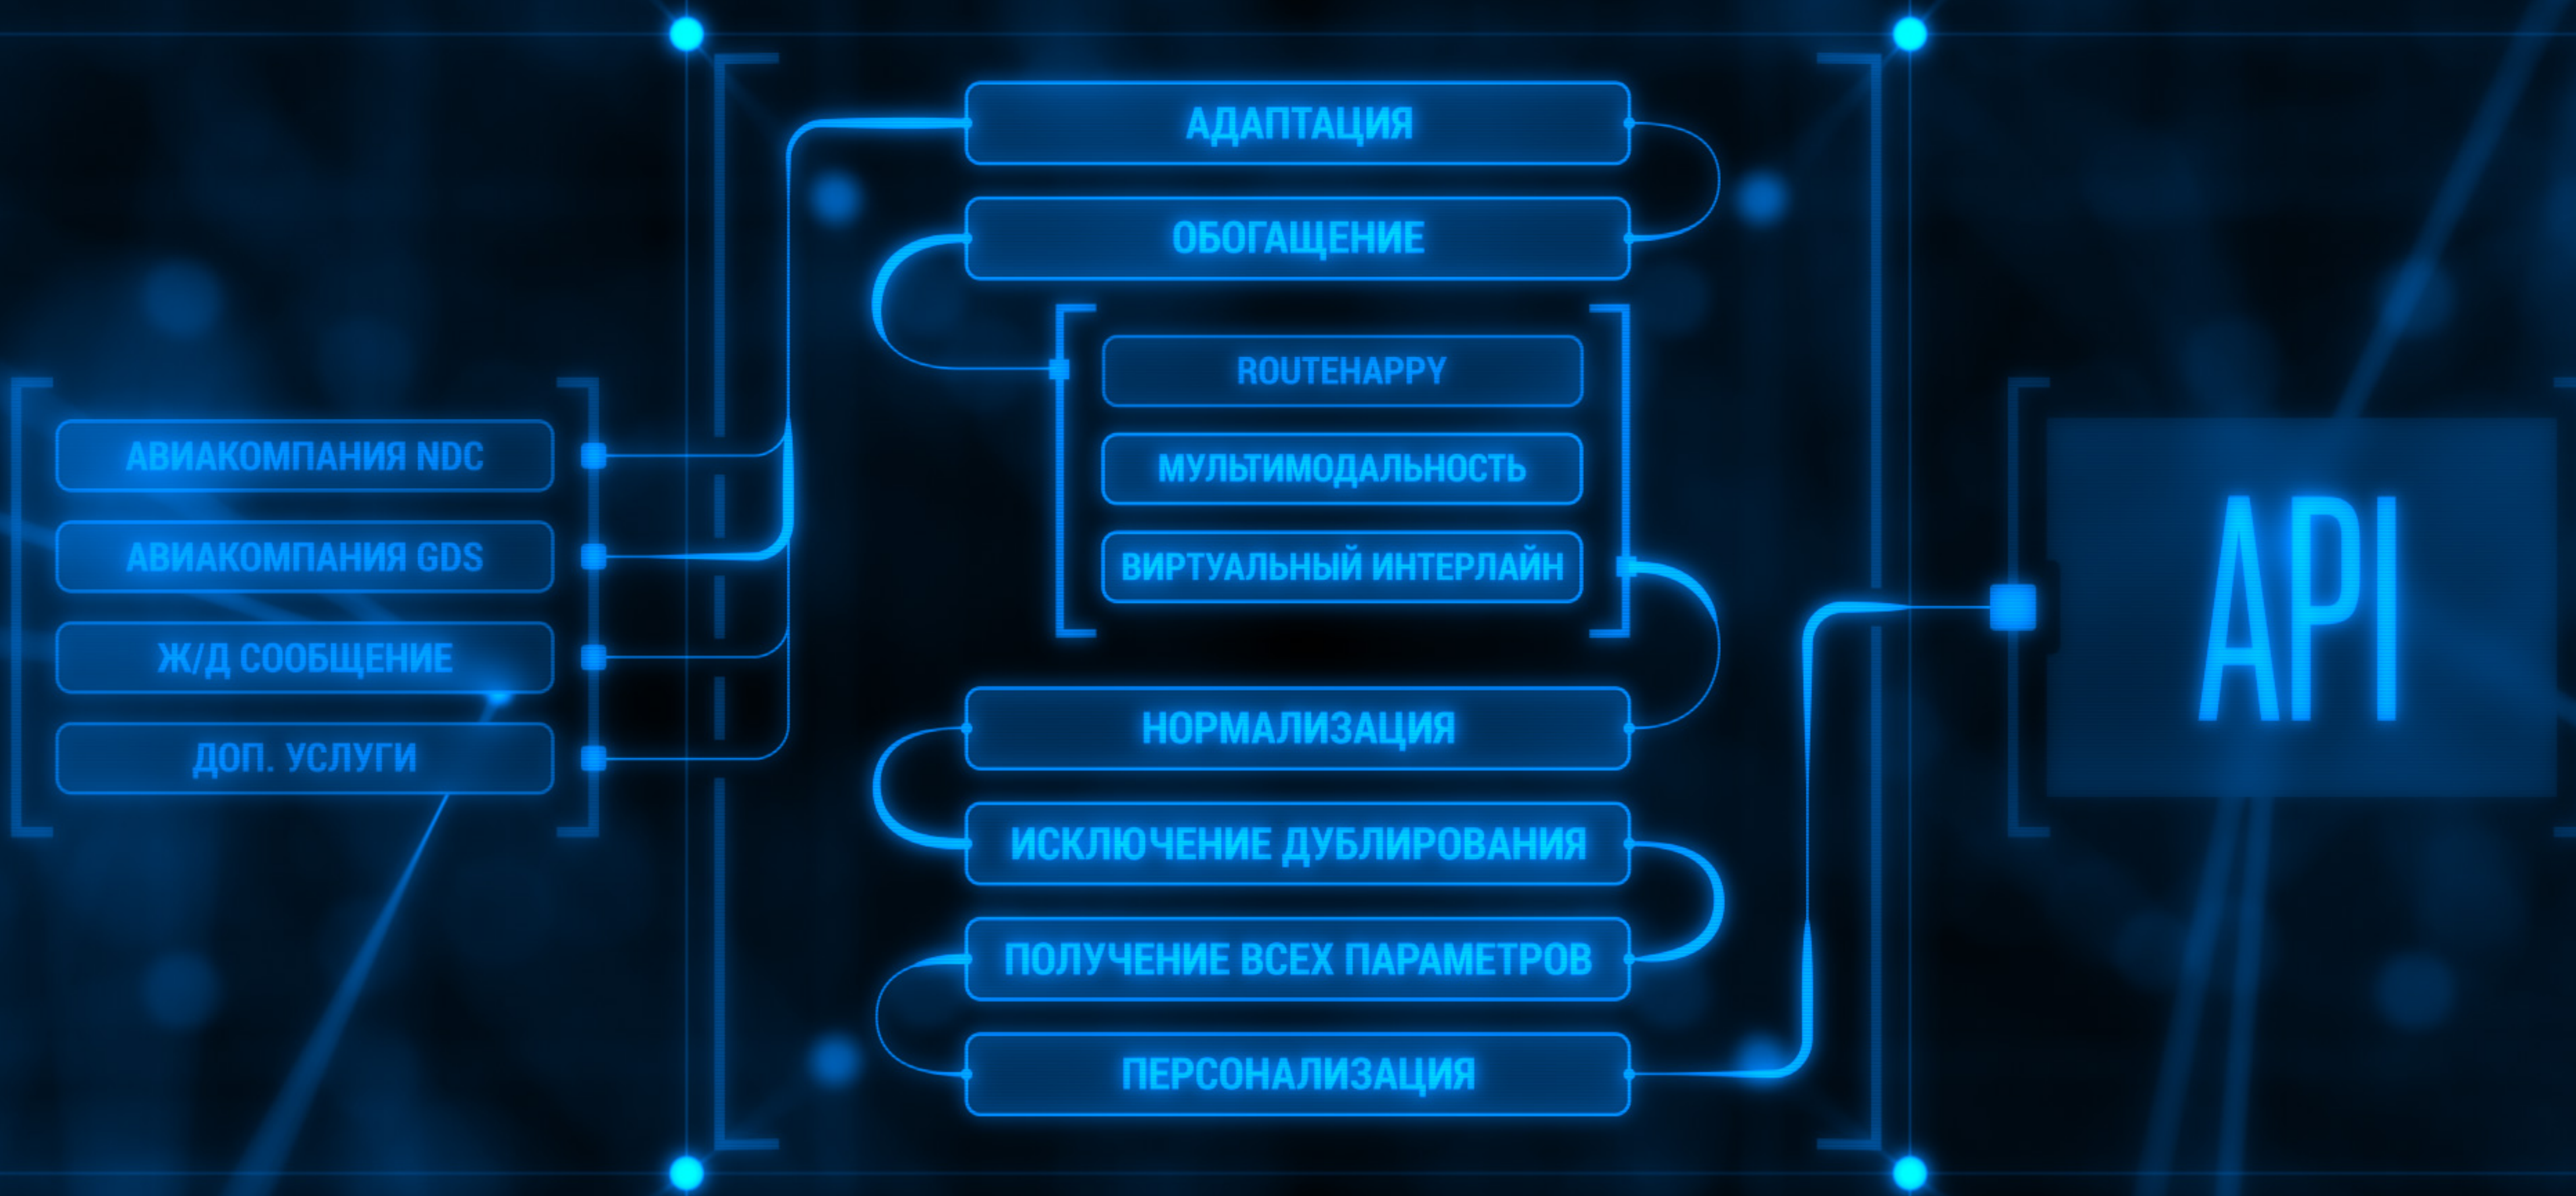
АВИАКОМПАНИЯ NDC

АВИАКОМПАНИЯ GDS

Ж/Д СООБЩЕНИЕ

ДОП. УСЛУГИ

АДАПТАЦИЯ

ОБОГАЩЕНИЕ

ROUTEHAPPY

МУЛЬТИМОДАЛЬНОСТЬ

ВИРТУАЛЬНЫЙ ИНТЕРЛАЙН

НОРМАЛИЗАЦИЯ

ИСКЛЮЧЕНИЕ ДУБЛИРОВАНИЯ

ПОЛУЧЕНИЕ ВСЕХ ПАРАМЕТРОВ

ПЕРСОНАЛИЗАЦИЯ

API